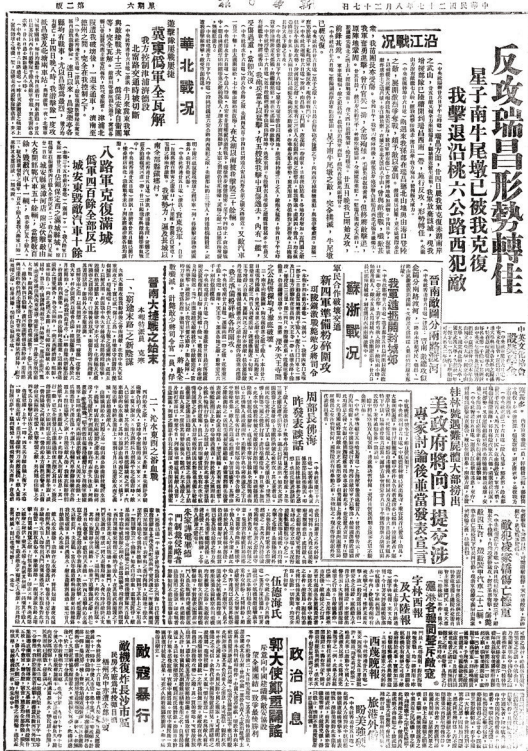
反攻瑞昌形勢轉佳

星子南牛尾墩已被我克復
我擊退沿桃六公路西犯敵

沿江戰況

華北戰況

冀東偽軍全瓦解

八路軍克復滿城
偽軍四百餘全部反正
城安東致敵六車十餘

蘇浙戰況

新四軍準備物資開攻

晉南敵國分兩路進犯

美政府將向日提交涉
專家討論後並當發表宣言

周佛海
昨發表談話

伍德海氏

政治消息

郭大使鄭重闢謠

敵寇暴行

西歲晚報

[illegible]